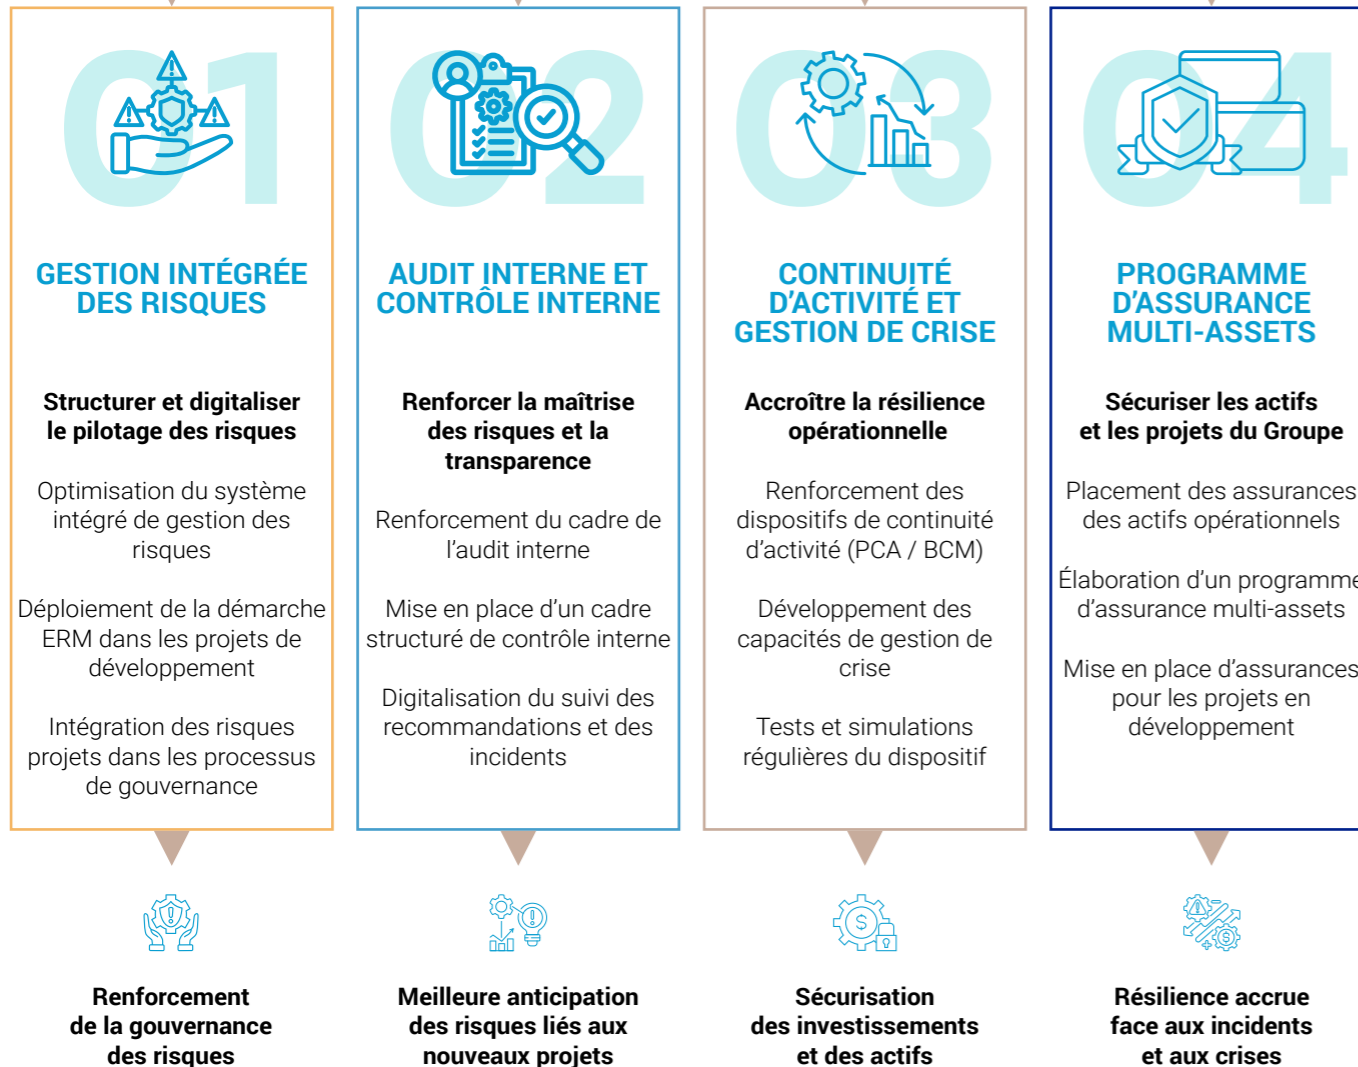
01

GESTION INTÉGRÉE DES RISQUES

Structurer et digitaliser le pilotage des risques

Optimisation du système intégré de gestion des risques

Déploiement de la démarche ERM dans les projets de développement

Intégration des risques projets dans les processus de gouvernance

Renforcement de la gouvernance des risques

02

AUDIT INTERNE ET CONTRÔLE INTERNE

Renforcer la maîtrise des risques et la transparence

Renforcement du cadre de l'audit interne

Mise en place d'un cadre structuré de contrôle interne

Digitalisation du suivi des recommandations et des incidents

Meilleure anticipation des risques liés aux nouveaux projets

03

CONTINUITÉ D'ACTIVITÉ ET GESTION DE CRISE

Accroître la résilience opérationnelle

Renforcement des dispositifs de continuité d'activité (PCA / BCM)

Développement des capacités de gestion de crise

Tests et simulations régulières du dispositif

Sécurisation des investissements et des actifs

04

PROGRAMME D'ASSURANCE MULTI-ASSETS

Sécuriser les actifs et les projets du Groupe

Placement des assurances des actifs opérationnels

Élaboration d'un programme d'assurance multi-assets

Mise en place d'assurances pour les projets en développement

Résilience accrue face aux incidents et aux crises